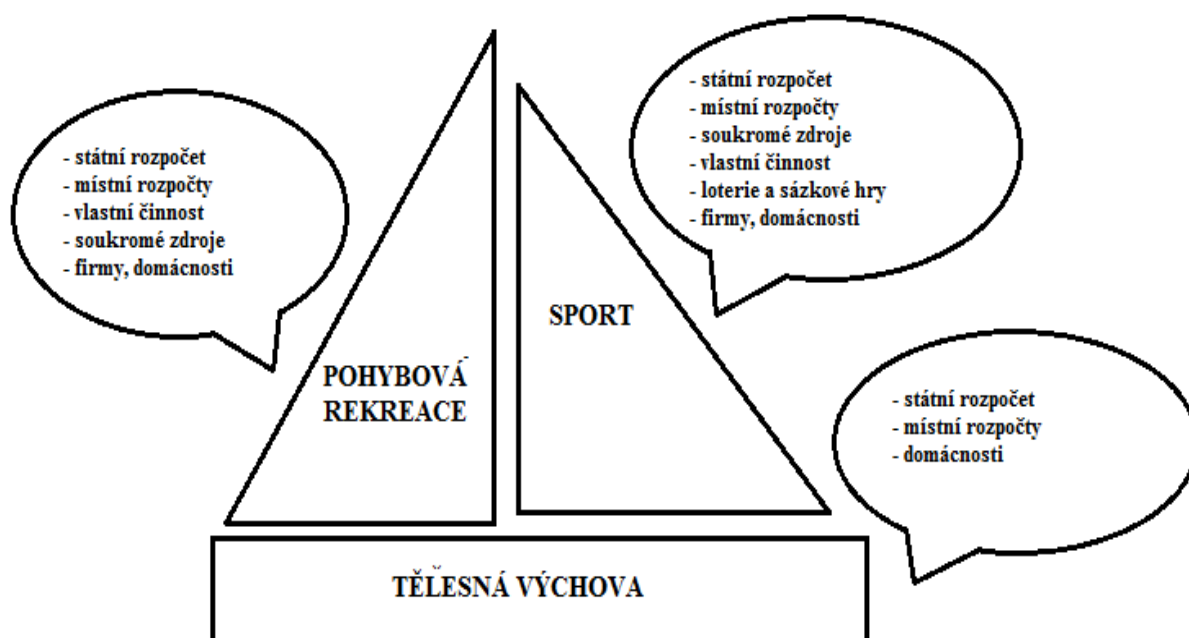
- státní rozpočet
- místní rozpočty
- vlastní činnost
- soukromé zdroje
- firmy, domácnosti

POHYBOVÁ REKREACE

SPORT

- státní rozpočet
- místní rozpočty
- soukromé zdroje
- vlastní činnost
- loterie a sázkové hry
- firmy, domácnosti

- státní rozpočet
- místní rozpočty
- domácnosti

TĚLESNÁ VÝCHOVA